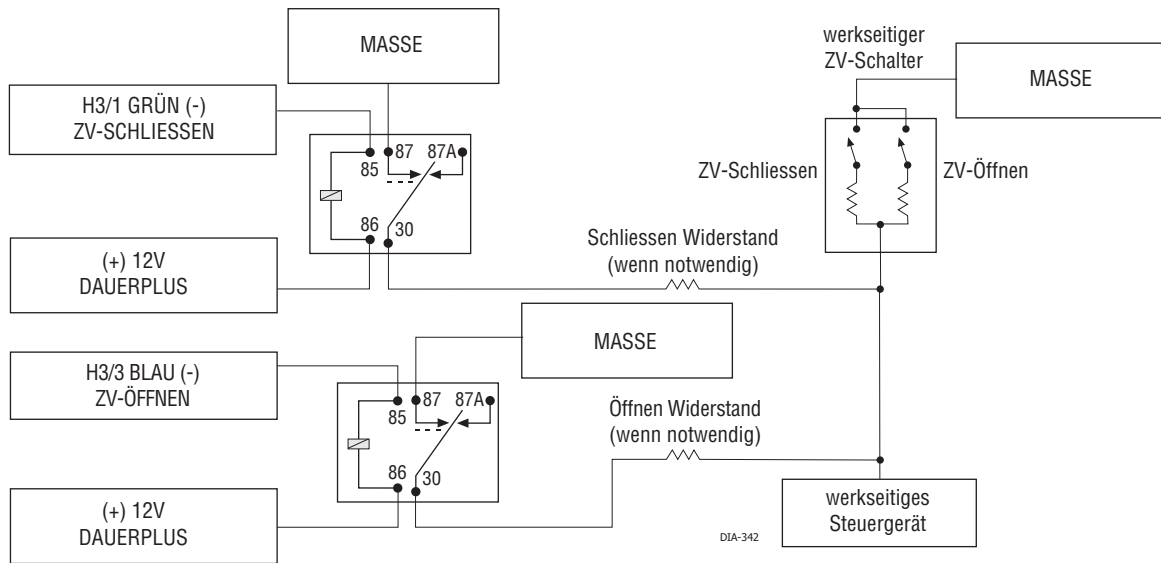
MASSE

H3/1 GRÜN (-)
ZV-SCHLIESSEN

85 87 87A
86 30

(+) 12V
DAUERPLUS

werkseitiger
ZV-Schalter

MASSE

ZV-Schliessen

ZV-Öffnen

Schliessen Widerstand
(wenn notwendig)

MASSE

H3/3 BLAU (-)
ZV-ÖFFNEN

85 87 87A
86 30

Öffnen Widerstand
(wenn notwendig)

(+) 12V
DAUERPLUS

werkseitiges
Steuergerät

DIA-342